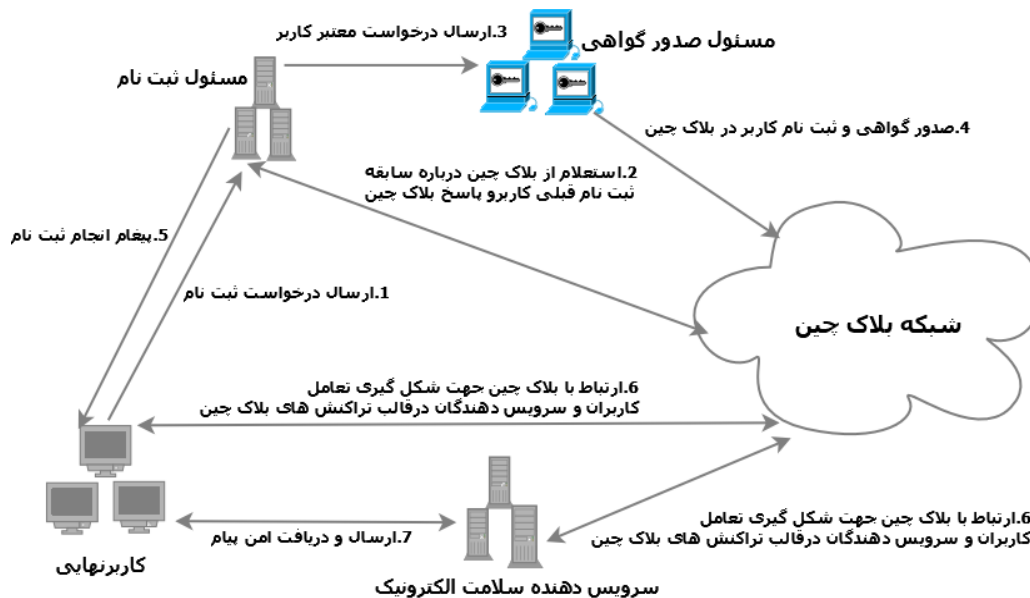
3.ارسال درخواست معتبر کاربر

مسئول صدور گواهی

مسئول ثبت نام

4.صدور گواهی و ثبت نام کاربر در بلاک چین

2.استعلام از بلاک چین درباره سابقه ثبت نام قبلی کاربرو پاسخ بلاک چین

5.پیغام انجام ثبت نام

1.ارسال درخواست ثبت نام

شبکه بلاک چین

6.ارتباط با بلاک چین جهت شکل گیری تعامل کاربران و سرویس دهندگان درقالب تراکنش های بلاک چین

6.ارتباط با بلاک چین جهت شکل گیری تعامل کاربران و سرویس دهندگان درقالب تراکنش های بلاک چین

7.ارسال و دریافت امن پیام

کاربرنهایی

سرویس دهنده سلامت الکترونیک